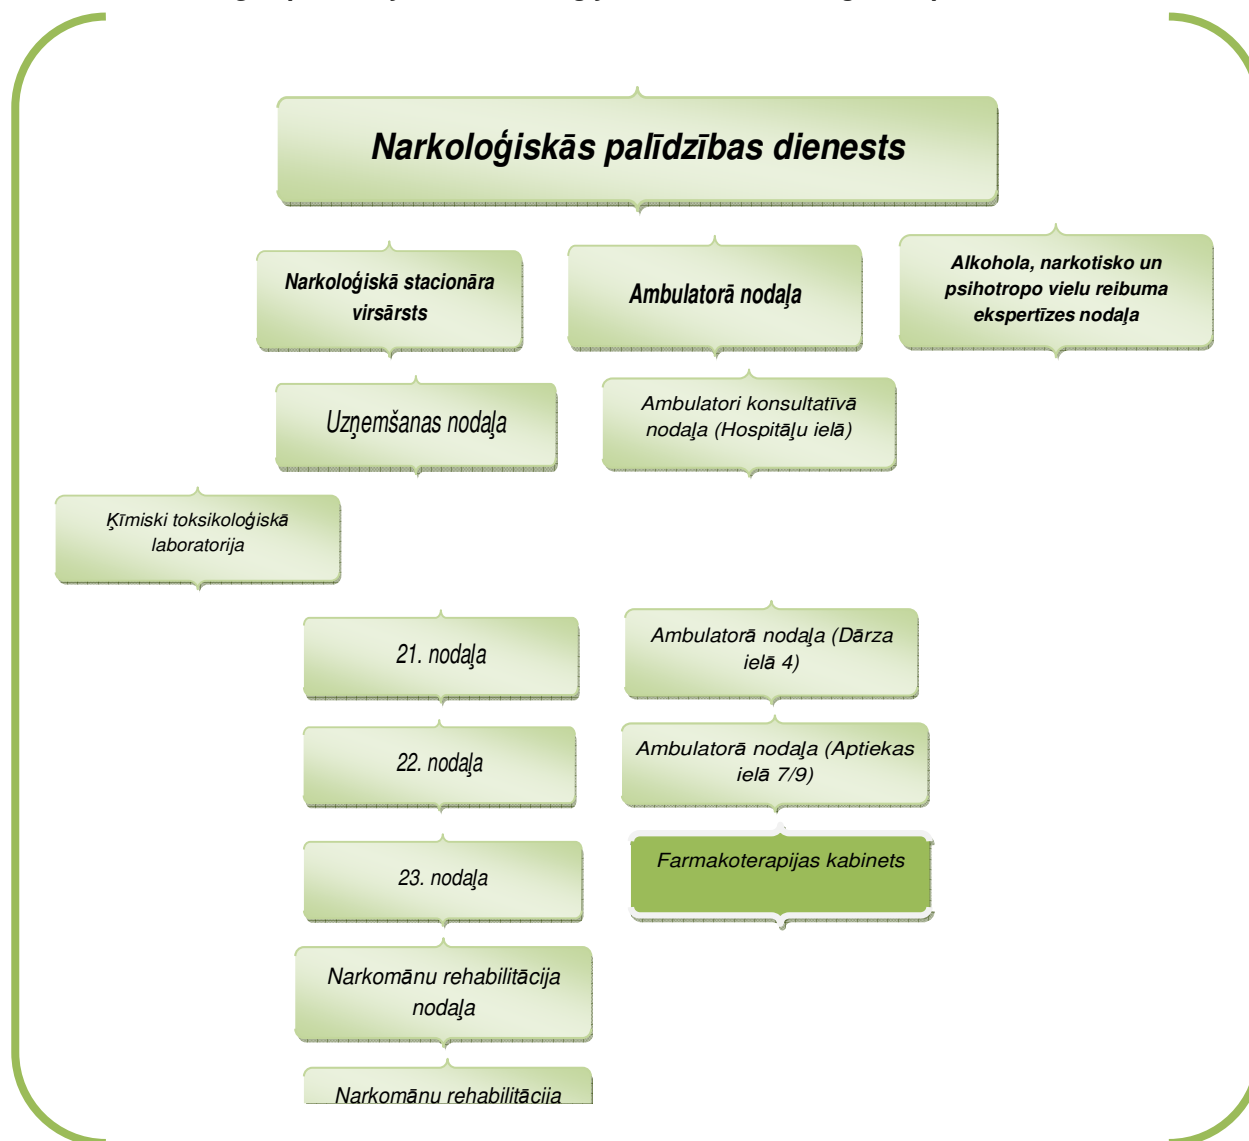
Narkoloģiskās palīdzības dienests

Narkoloģiskā stacionāra virsārsts

Ambulatorā nodaļa

Alkohola, narkotisko un psihotropo vielu reibuma ekspertīzes nodaļa

Uzņemšanas nodaļa

Ambulatori konsultatīvā nodaļa (Hospitāļu ielā)

Ķīmiski toksikoloģiskā laboratorija

21. nodaļa

Ambulatorā nodaļa (Dārza ielā 4)

22. nodaļa

Ambulatorā nodaļa (Aptiekas ielā 7/9)

Farmakoterapijas kabinets

23. nodaļa

Narkomānu rehabilitācija nodaļa

Narkomānu rehabilitācija